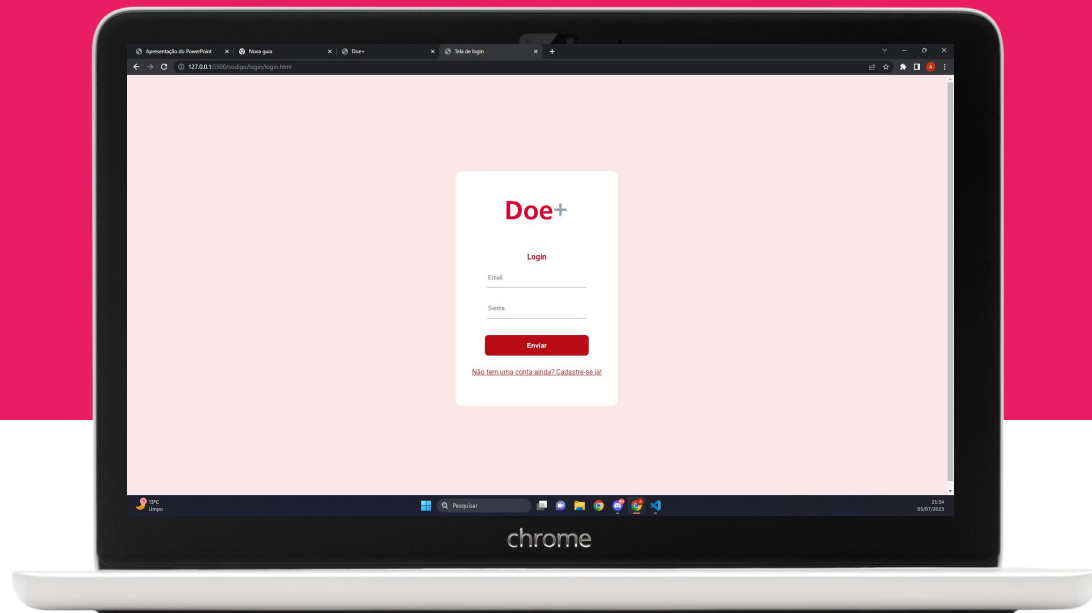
Apresentação do PowerPoint
Nova guia
Doe+
Tela de login
127.0.0.1:5500/codigo/login/login.html

Doe+

Login

Email

Senha

Enviar

Não tem uma conta ainda? Cadastre-se já!

13°C
Limpo
Pesquisar
21:34
03/07/2023

chrome